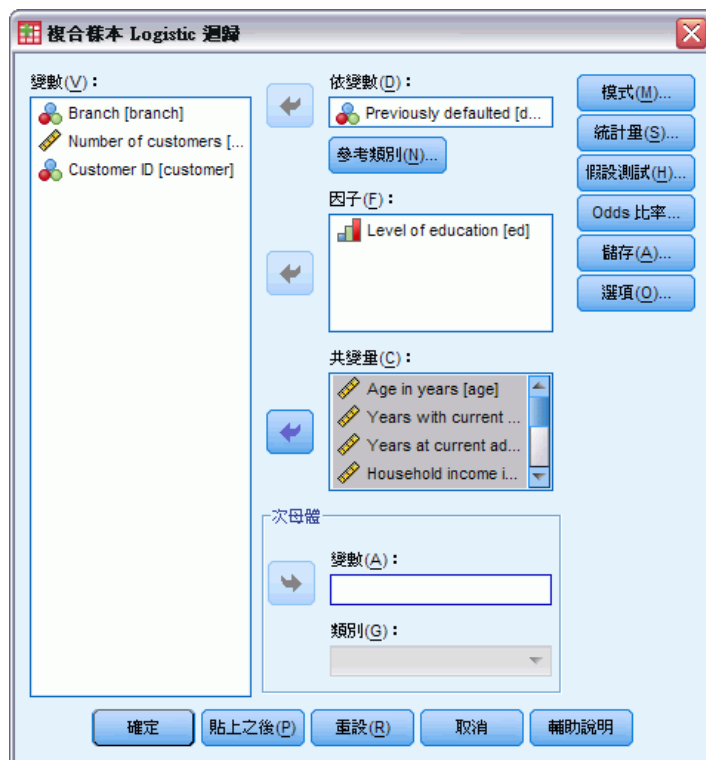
複合樣本 Logistic 迴歸

變數(V)：
Branch [branch]
Number of customers [...
Customer ID [customer]

依變數(D)：
Previously defaulted [d...
參考類別(N)...

因子(F)：
Level of education [ed]

共變量(C)：
Age in years [age]
Years with current ...
Years at current ad...
Household income i...

次母體
變數(A)：
類別(G)：

模式(M)...
統計量(S)...
假設測試(H)...
Odds 比率...
儲存(A)...
選項(O)...

確定
貼上之後(P)
重設(R)
取消
輔助說明